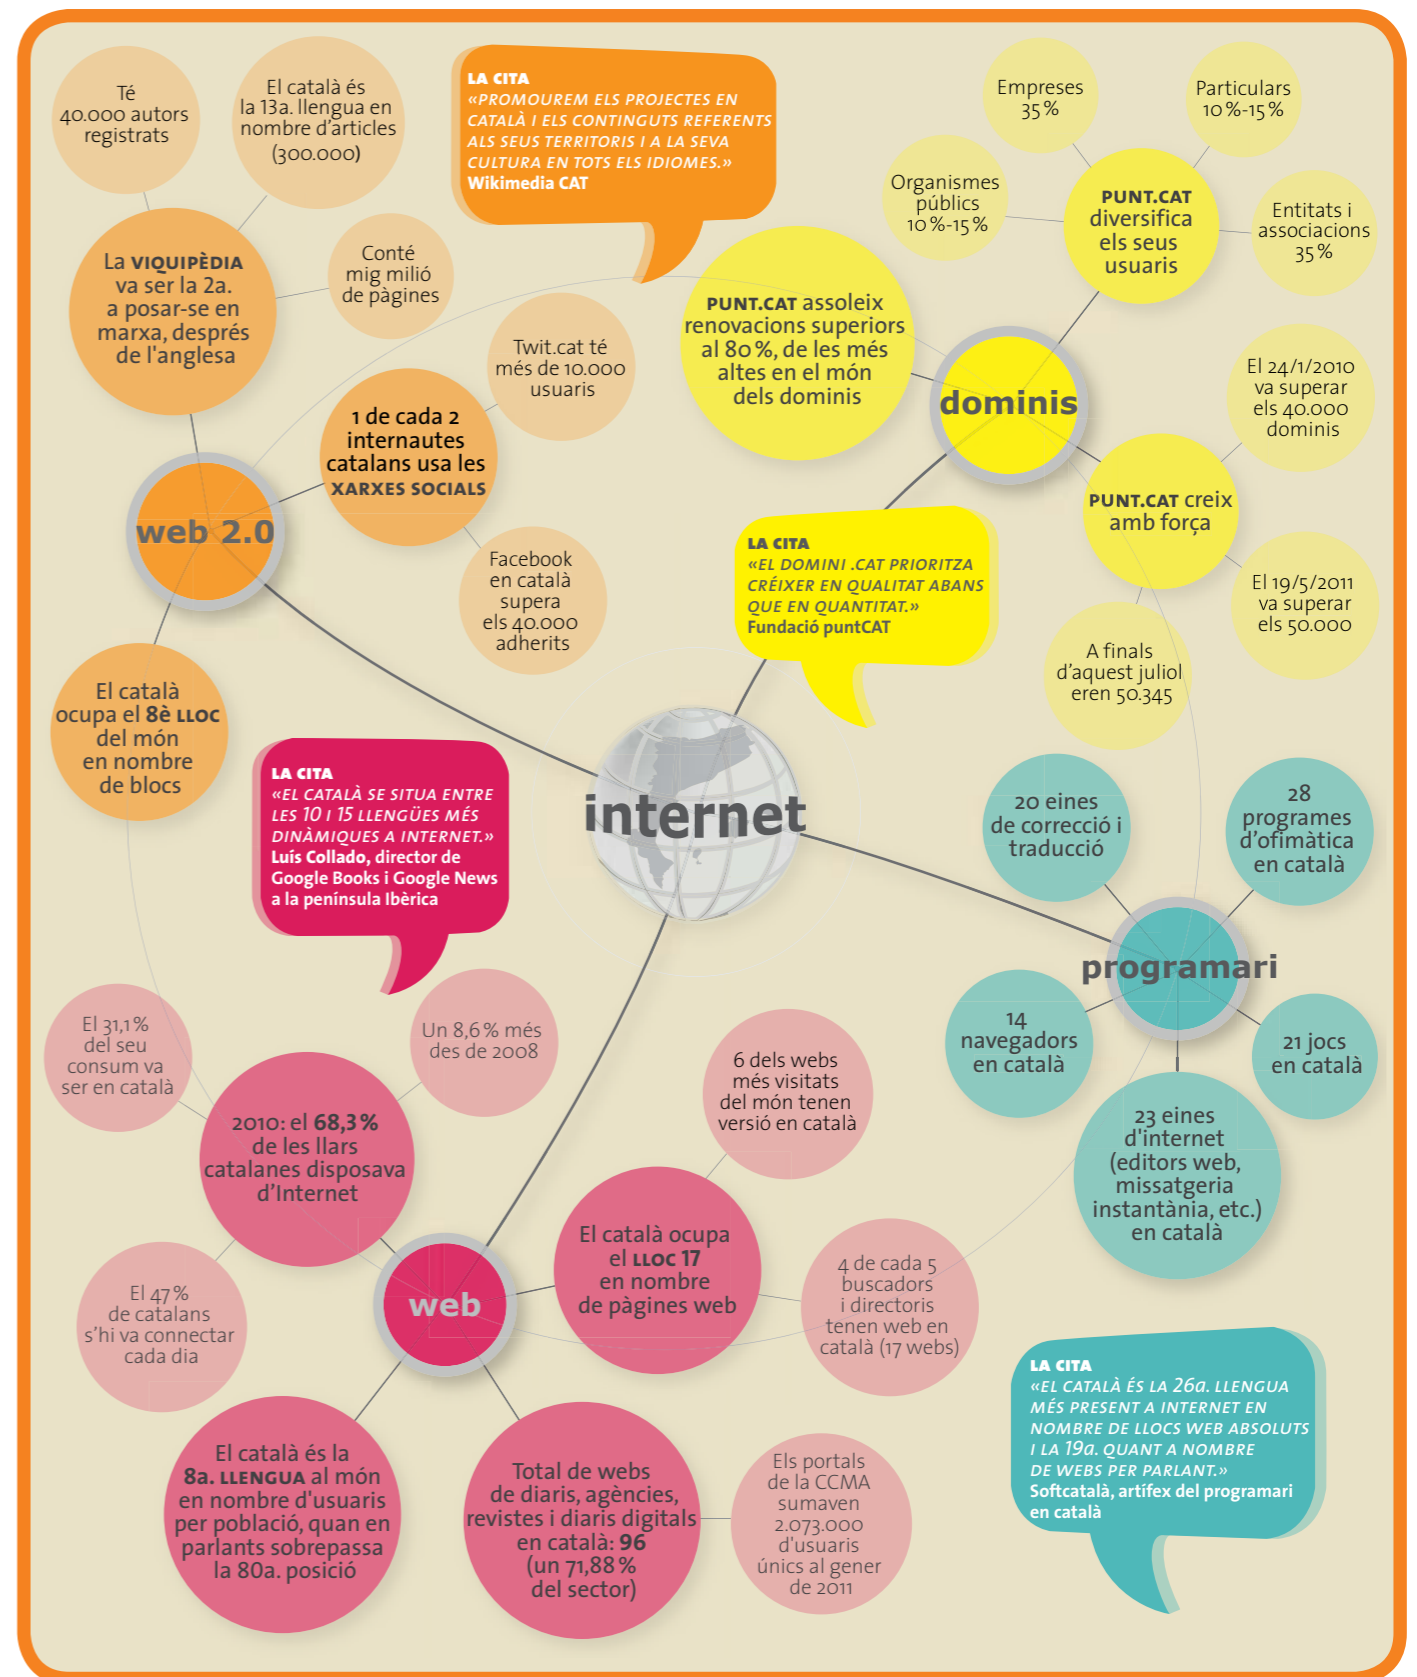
Té 40.000 autors registrats

El català és la 13a. llengua en nombre d'articles (300.000)

La VIQUIPÈDIA va ser la 2a. a posar-se en marxa, després de l'anglesa

Conté mig milió de pàgines

LA CITA
«PROMOUREM ELS PROJECTES EN CATALÀ I ELS CONTINGUTS REFERENTS ALS SEUS TERRITORIS I A LA SEVA CULTURA EN TOTS ELS IDIOMES.»
Wikimedia CAT

Empreses 35 %

Particulars 10 %-15 %

Organismes públics 10 %-15 %

PUNT.CAT diversifica els seus usuaris

Entitats i associacions 35 %

Twit.cat té més de 10.000 usuaris

1 de cada 2 internautes catalans usa les XARXES SOCIALS

PUNT.CAT assoleix renovacions superiors al 80 %, de les més altes en el món dels dominis

dominis

El 24/1/2010 va superar els 40.000 dominis

web 2.0

PUNT.CAT creix amb força

Facebook en català supera els 40.000 adherits

LA CITA
«EL DOMINI .CAT PRIORITZA CRÉIXER EN QUALITAT ABANS QUE EN QUANTITAT.»
Fundació puntCAT

El 19/5/2011 va superar els 50.000

A finals d'aquest juliol eren 50.345

El català ocupa el 8è LLOC del món en nombre de blocs

LA CITA
«EL CATALÀ SE SITUA ENTRE LES 10 I 15 LLENGÜES MÉS DINÀMIQUES A INTERNET.»
Luis Collado, director de Google Books i Google News a la península Ibèrica

internet

20 eines de correcció i traducció

28 programes d'ofimàtica en català

programari

El 31,1 % del seu consum va ser en català

Un 8,6 % més des de 2008

14 navegadors en català

21 jocs en català

6 dels webs més visitats del món tenen versió en català

2010: el 68,3 % de les llars catalanes disposava d'Internet

23 eines d'internet (editors web, missatgeria instantània, etc.) en català

El 47 % de catalans s'hi va connectar cada dia

web

El català ocupa el LLOC 17 en nombre de pàgines web

4 de cada 5 buscadors i directoris tenen web en català (17 webs)

LA CITA
«EL CATALÀ ÉS LA 26a. LLENGUA MÉS PRESENT A INTERNET EN NOMBRE DE LLOCS WEB ABSOLUTS I LA 19a. QUANT A NOMBRE DE WEBS PER PARLANT.»
Softcatalà, artífex del programari en català

El català és la 8a. LLENGUA al món en nombre d'usuaris per població, quan en parlants sobrepassa la 80a. posició

Total de webs de diaris, agències, revistes i diaris digitals en català: 96 (un 71,88 % del sector)

Els portals de la CCMA sumaven 2.073.000 d'usuaris únics al gener de 2011